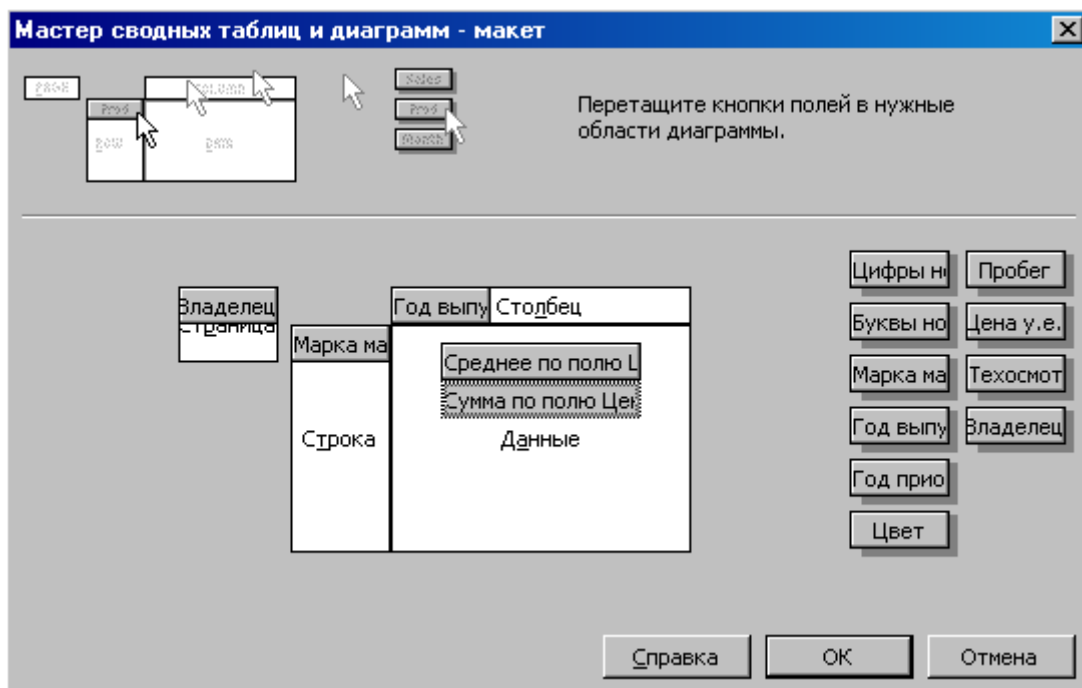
Мастер сводных таблиц и диаграмм - макет

PAGE
Prod
COLUMN
ROW
DATA
Sales
Prod
Month

Перетащите кнопки полей в нужные области диаграммы.

Владелец
Страница
Год выпу
Столбец
Марка ма
Среднее по полю Ц
Сумма по полю Цен
Строка
Данные

Цифры н
Пробег
Буквы но
Цена у.е.
Марка ма
Техосмот
Год выпу
Владелец
Год прио
Цвет

Справка
OK
Отмена